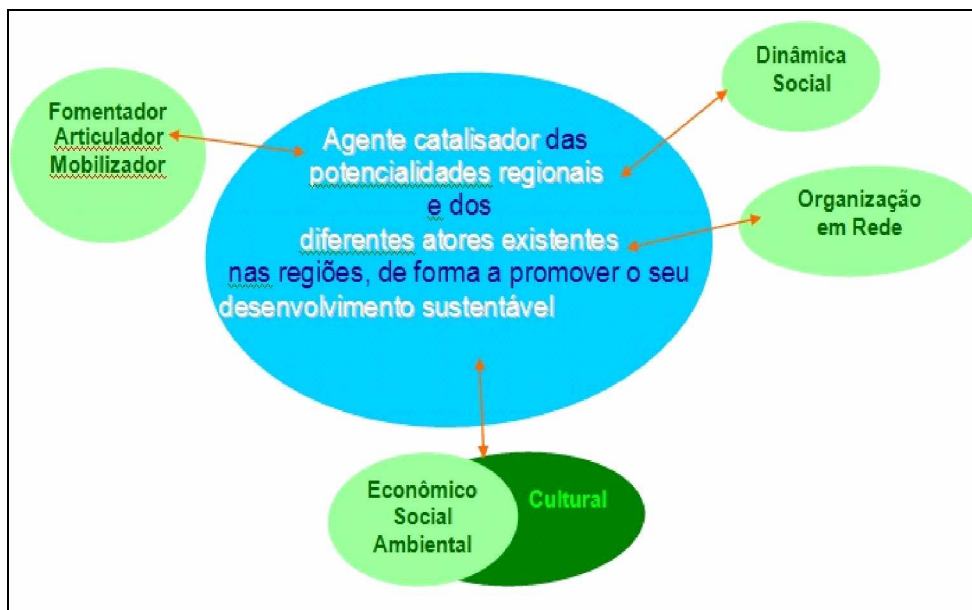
Fomentador
Articulador
Mobilizador

Agente catalisador das potencialidades regionais e dos diferentes atores existentes nas regiões, de forma a promover o seu desenvolvimento sustentável

Dinâmica
Social

Organização
em Rede

Econômico
Social
Ambiental

Cultural